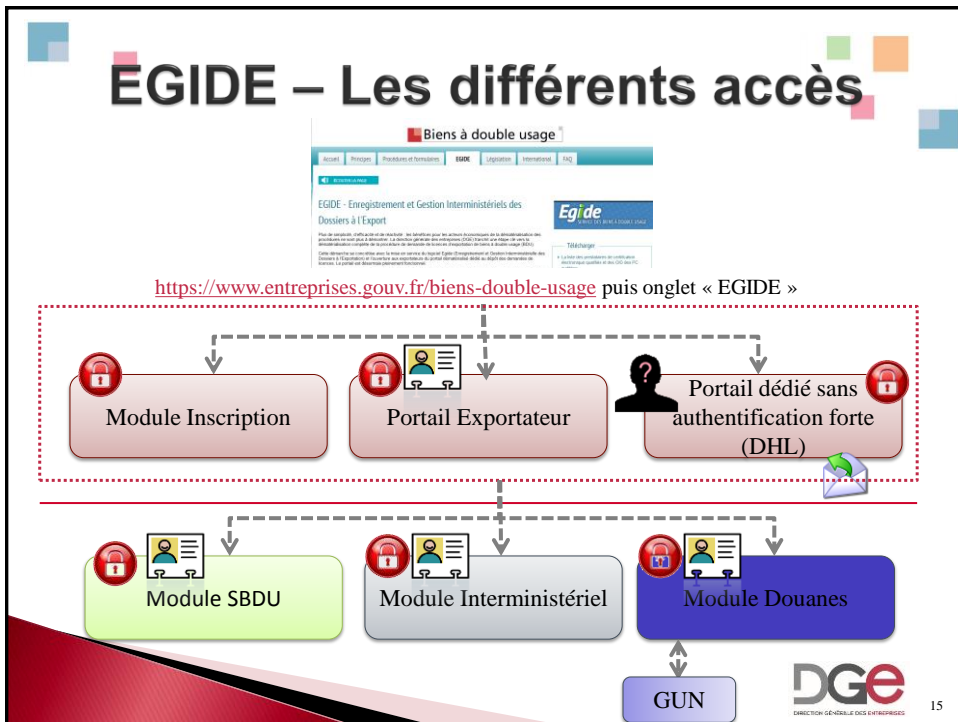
EGIDE – Les différents accès

Biens à double usage

Accueil | Principes | Procédures et formulaires | EGIDE | Législation | International | FAQ

EGIDE - Enregistrement et Gestion Interministériels des Dossiers à l'Export

Egide

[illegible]

Télécharger

https://www.entreprises.gouv.fr/biens-double-usage puis onglet « EGIDE »

Module Inscription

Portail Exportateur

Portail dédié sans authentification forte (DHL)

Module SBDU

Module Interministériel

Module Douanes

GUN

DGE
DIRECTION GÉNÉRALE DES ENTREPRISES

15